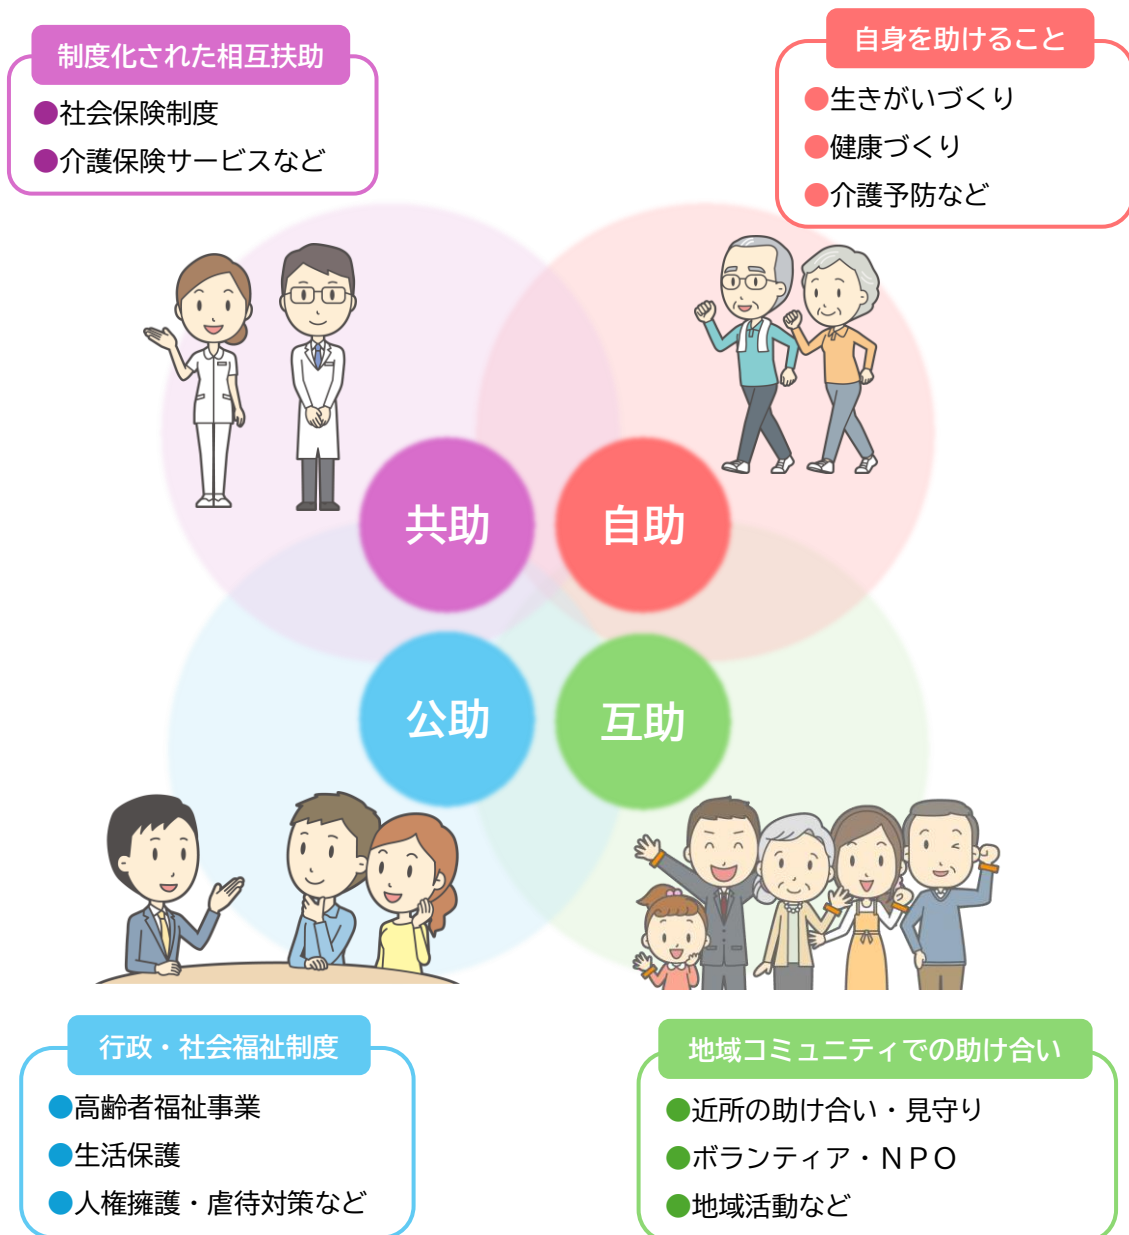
制度化された相互扶助
●社会保険制度
●介護保険サービスなど

自身を助けること
●生きがいづくり
●健康づくり
●介護予防など

共助

自助

公助

互助

行政・社会福祉制度
●高齢者福祉事業
●生活保護
●人権擁護・虐待対策など

地域コミュニティでの助け合い
●近所の助け合い・見守り
●ボランティア・ＮＰＯ
●地域活動など